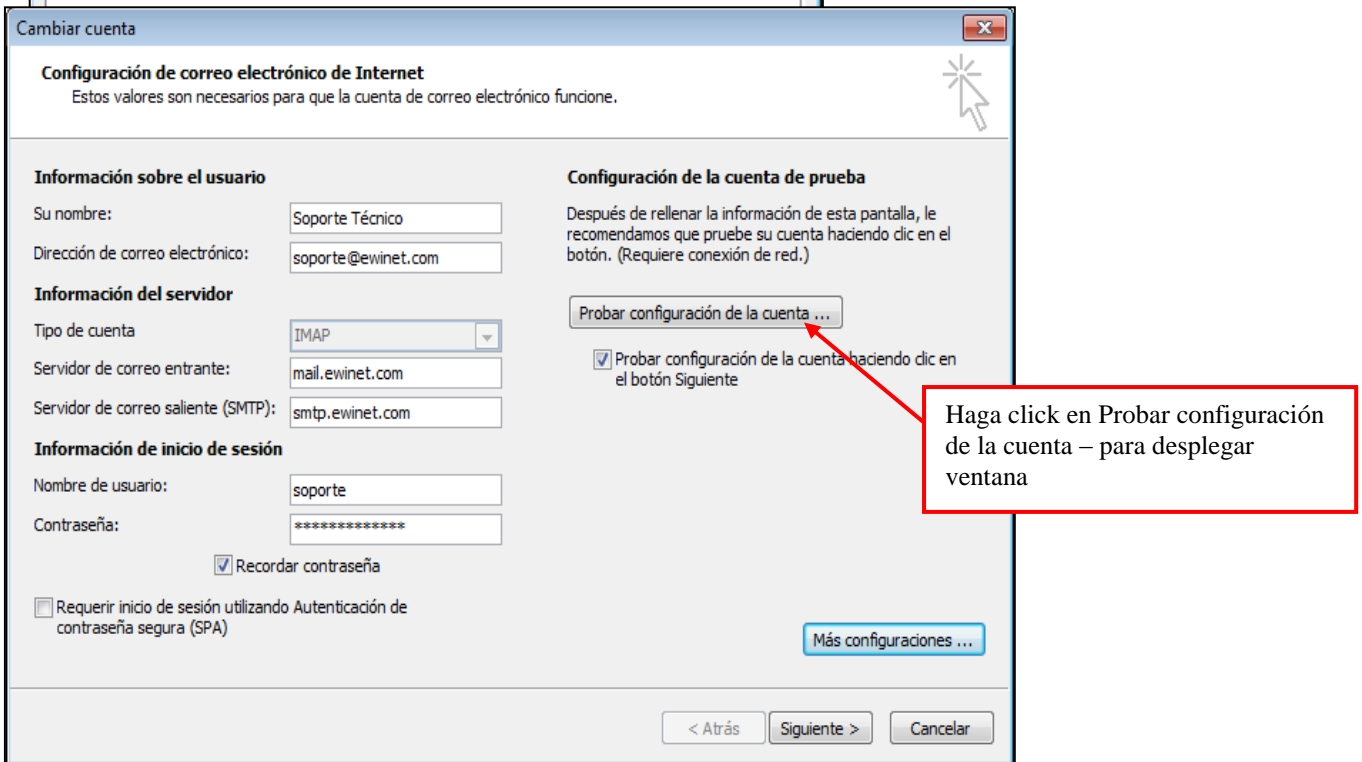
Cambiar cuenta

Configuración de correo electrónico de Internet
Estos valores son necesarios para que la cuenta de correo electrónico funcione.

Información sobre el usuario
Su nombre: Soporte Técnico
Dirección de correo electrónico: soporte@ewinet.com

Información del servidor
Tipo de cuenta IMAP
Servidor de correo entrante: mail.ewinet.com
Servidor de correo saliente (SMTP): smtp.ewinet.com

Información de inicio de sesión
Nombre de usuario: soporte
Contraseña: *************
Recordar contraseña

Requerir inicio de sesión utilizando Autenticación de contraseña segura (SPA)

Configuración de la cuenta de prueba
Después de rellenar la información de esta pantalla, le recomendamos que pruebe su cuenta haciendo clic en el botón. (Requiere conexión de red.)

Probar configuración de la cuenta ...

Probar configuración de la cuenta haciendo clic en el botón Siguiente

Haga click en Probar configuración de la cuenta – para desplegar ventana

Más configuraciones ...

< Atrás Siguiente > Cancelar